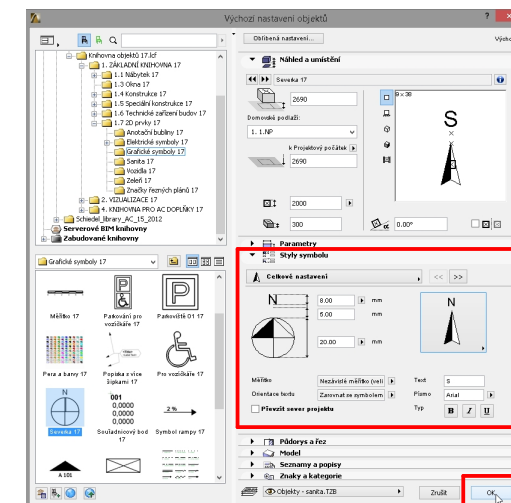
Výchozí nastavení objektů

Oblíbená nastavení...

Výchozí

Náhled a umístění

Knihovna objektů 17.lcf
1. ZÁKLADNÍ KNIHOVNA 17
1.1 Nábytek 17
1.3 Okna 17
1.4 Konstrukce 17
1.5 Speciální konstrukce 17
1.6 Technické zařízení budov 17
1.7 2D prvky 17
Anotační bubliny 17
Elektrické symboly 17
Grafické symboly 17
Sanita 17
Vozidla 17
Zeleň 17
Značky řezných plánů 17
2. VIZUALIZACE 17
4. KNIHOVNA PRO AC DOPLŇKY 17
Schiedel_library_AC_15_2012
Serverové BIM knihovny
Zabudované knihovny

Seveka 17

2690

Domovské podlaží:

1. 1.NP

k Projektový počátek

2690

2000

300

0.00°

Grafické symboly 17

Měřítko 17
Parkování pro vozíčkáře 17
Parkoviště 01 17
Pera a barvy 17
Popiska z více šipkami 17
Pro vozíčkáře 17
Seveka 17
Souřadnicový bod 17
Symbol rampy 17
A 101

001
0,0000
0,0000
0,0000

2 %

Parametry

Styly symbolu

Celkové nastavení

<<

>>

N

S

8.00

mm

5.00

mm

20.00

mm

Měřítko

Nezávislé měřítko (veli

Orientace textu

Zarovnat se symbolem

Převzít sever projektu

Text

S

Písmo

Arial

Typ

B

I

U

Půdorys a řez

Model

Seznamy a popisy

Znaky a kategorie

Objekty - sanita.TZB

Zrušit

OK